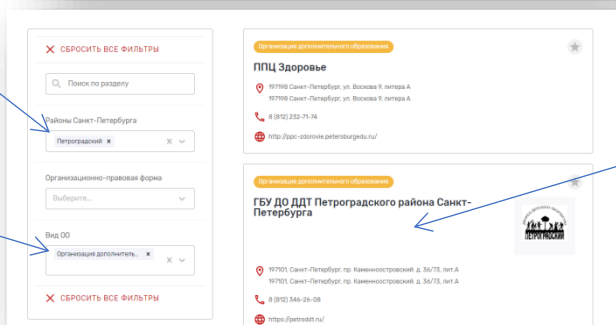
СБРОСИТЬ ВСЕ ФИЛЬТРЫ

Поиск по разделу

Районы Санкт-Петербурга

Петроградский ×

Организационно-правовая форма

Выберите...

Вид ОО

Организация дополнитель... ×

СБРОСИТЬ ВСЕ ФИЛЬТРЫ

Организация дополнительного образования

ППЦ Здоровье

197198 Санкт-Петербург, ул. Восхова 9, литера А
197198 Санкт-Петербург, ул. Восхова 9, литера А

8 (812) 232-71-74

http://ppc-zdorovie.petersburgedu.ru/

Организация дополнительного образования

ГБУ ДО ДДТ Петроградского района Санкт-Петербурга

ПЕТРОГРАДСКИЙ

197101, Санкт-Петербург, пр. Каменноостровский, д. 36/73, лит.А
197101, Санкт-Петербург, пр. Каменноостровский, д. 36/73, лит.А

8 (812) 346-26-08

https://petroddt.ru/